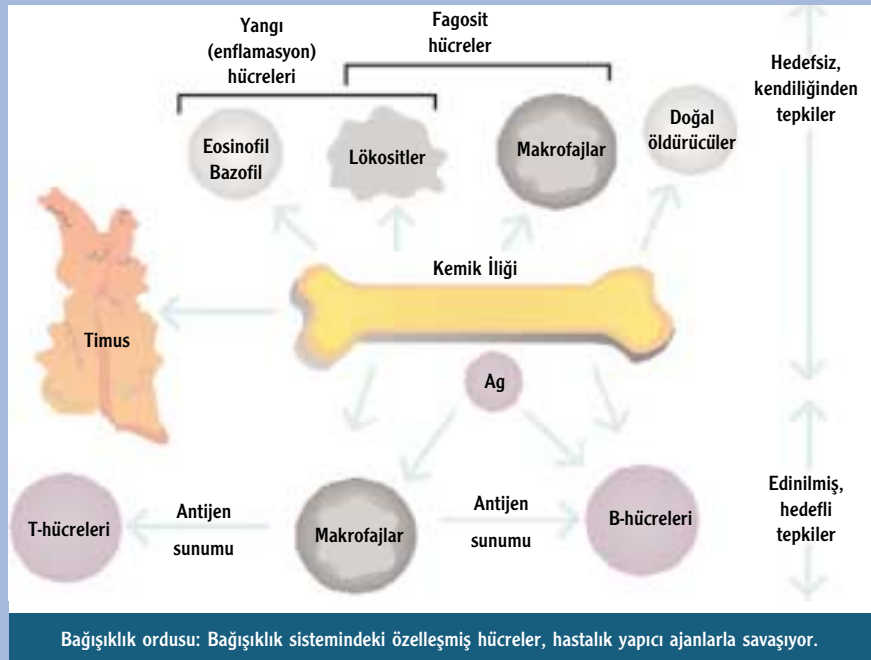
Yangı (enflamasyon) hücreleri

Fagosit hücreler

Hedefsiz, kendiliğinden tepkiler

Eosinofil Bazofil

Lökositler

Makrofajlar

Doğal öldürücüler

Kemik İliği

Timus

Ag

Edinilmiş, hedefli tepkiler

T-hücreleri

Antijen sunumu

Makrofajlar

Antijen sunumu

B-hücreleri

Bağışıklık ordusu: Bağışıklık sistemindeki özelleşmiş hücreler, hastalık yapıcı ajanlarla savaşıyor.